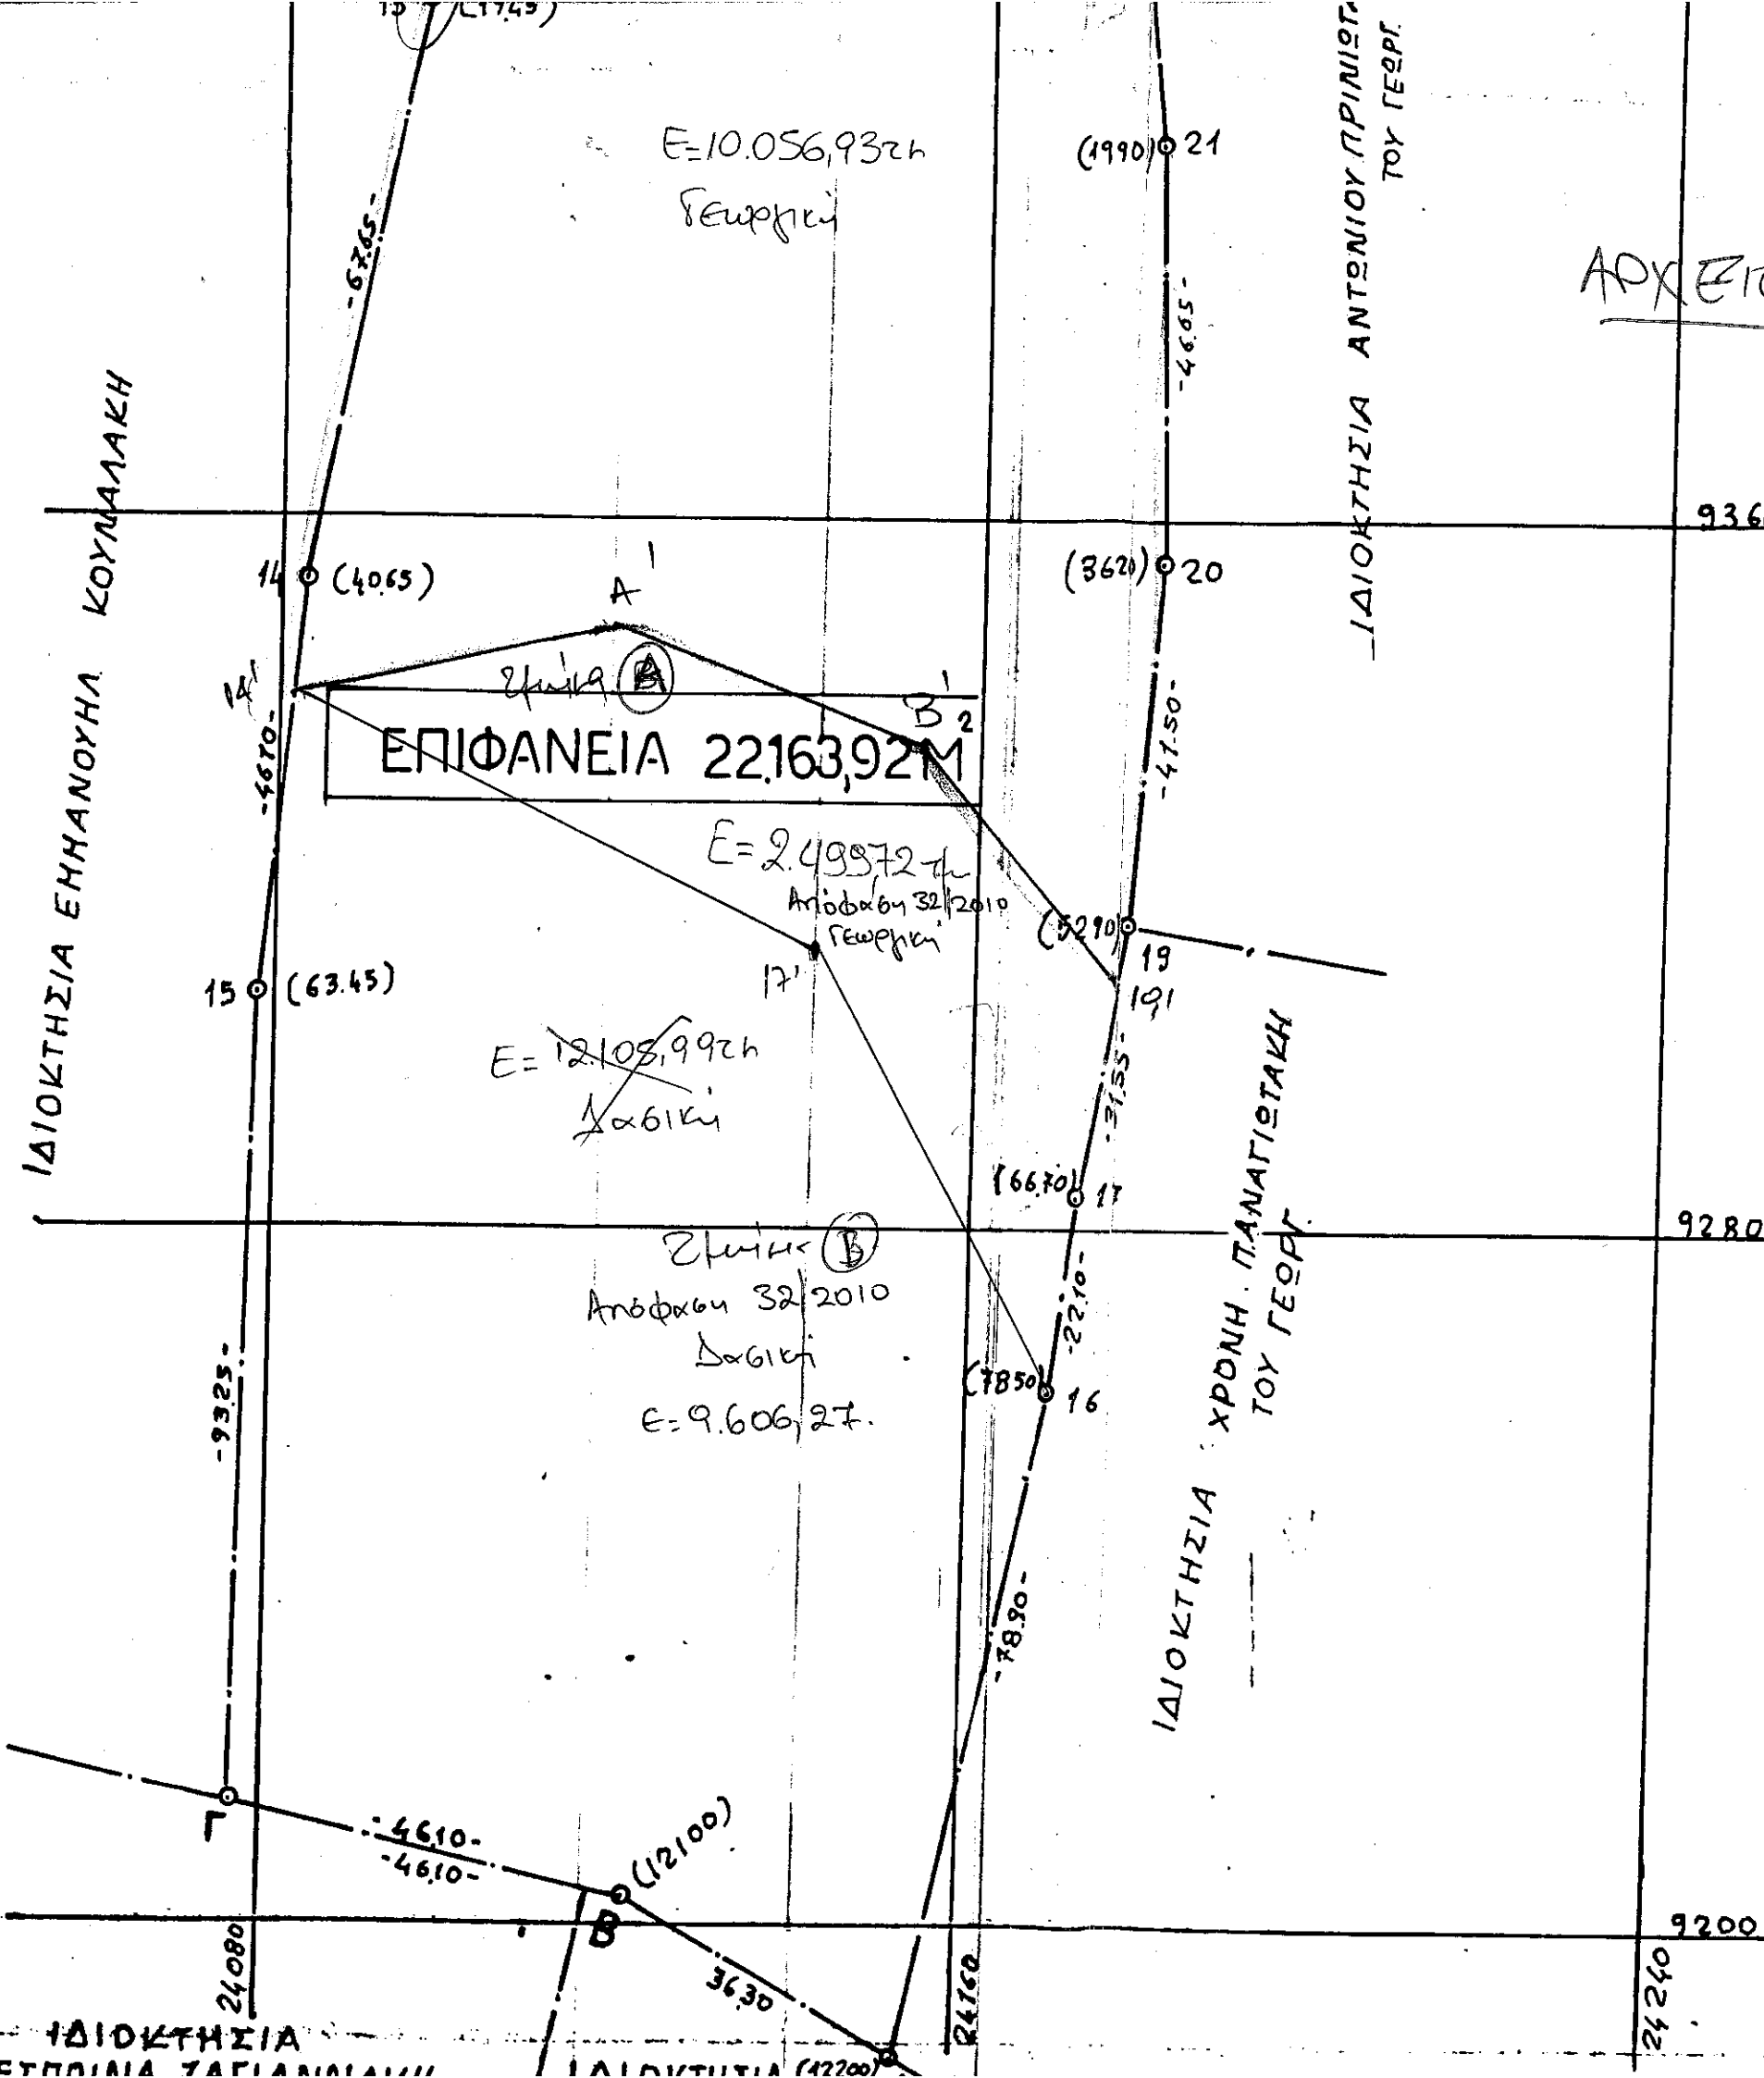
13 (17.45)

E=10.056,93τμ
Γεωργική

(1990) 21

ΙΔΙΟΚΤΗΣΙΑ ΑΝΤΩΝΙΟΥ ΠΡΙΝΙΩΤ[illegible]
ΤΟΥ ΓΕΩΡΓ.

ΑΡΧ ΕΠ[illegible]

-67.65-

-46.65-

936

ΙΔΙΟΚΤΗΣΙΑ ΕΜΜΑΝΟΥΗΛ ΚΟΥΜΑΛΑΚΗ

14 (40.65)

A'

(3620) 20

14'

Ζώνη (Α)

B'2

ΕΠΙΦΑΝΕΙΑ 22.163,92Μ

-46.70-

-41.50-

E=2.499,72τμ
Απόφαση 32/2010
Γεωργική

(5290) 19

17'

19'

15 (63.45)

E=12.108,99τμ
Δασική

-31.55-

(66.70) 17

9280

Ζώνη (Β)
Απόφαση 32/2010
Δασική
E=9.606,27.

-22.10-

ΙΔΙΟΚΤΗΣΙΑ ΧΡΟΝΗ. ΠΑΝΑΓΙΩΤΑΚΗ
ΤΟΥ ΓΕΩΡΓ.

(7850) 16

-93.25-

-78.90-

Γ

-46.10-
-46.10-

(12100)

B

36.30

9200

24080

24160

24240

ΙΔΙΟΚΤΗΣΙΑ
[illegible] ΖΑΓΙΑΝ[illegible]

ΙΔΙΟΚΤΗΣΙΑ (12200)